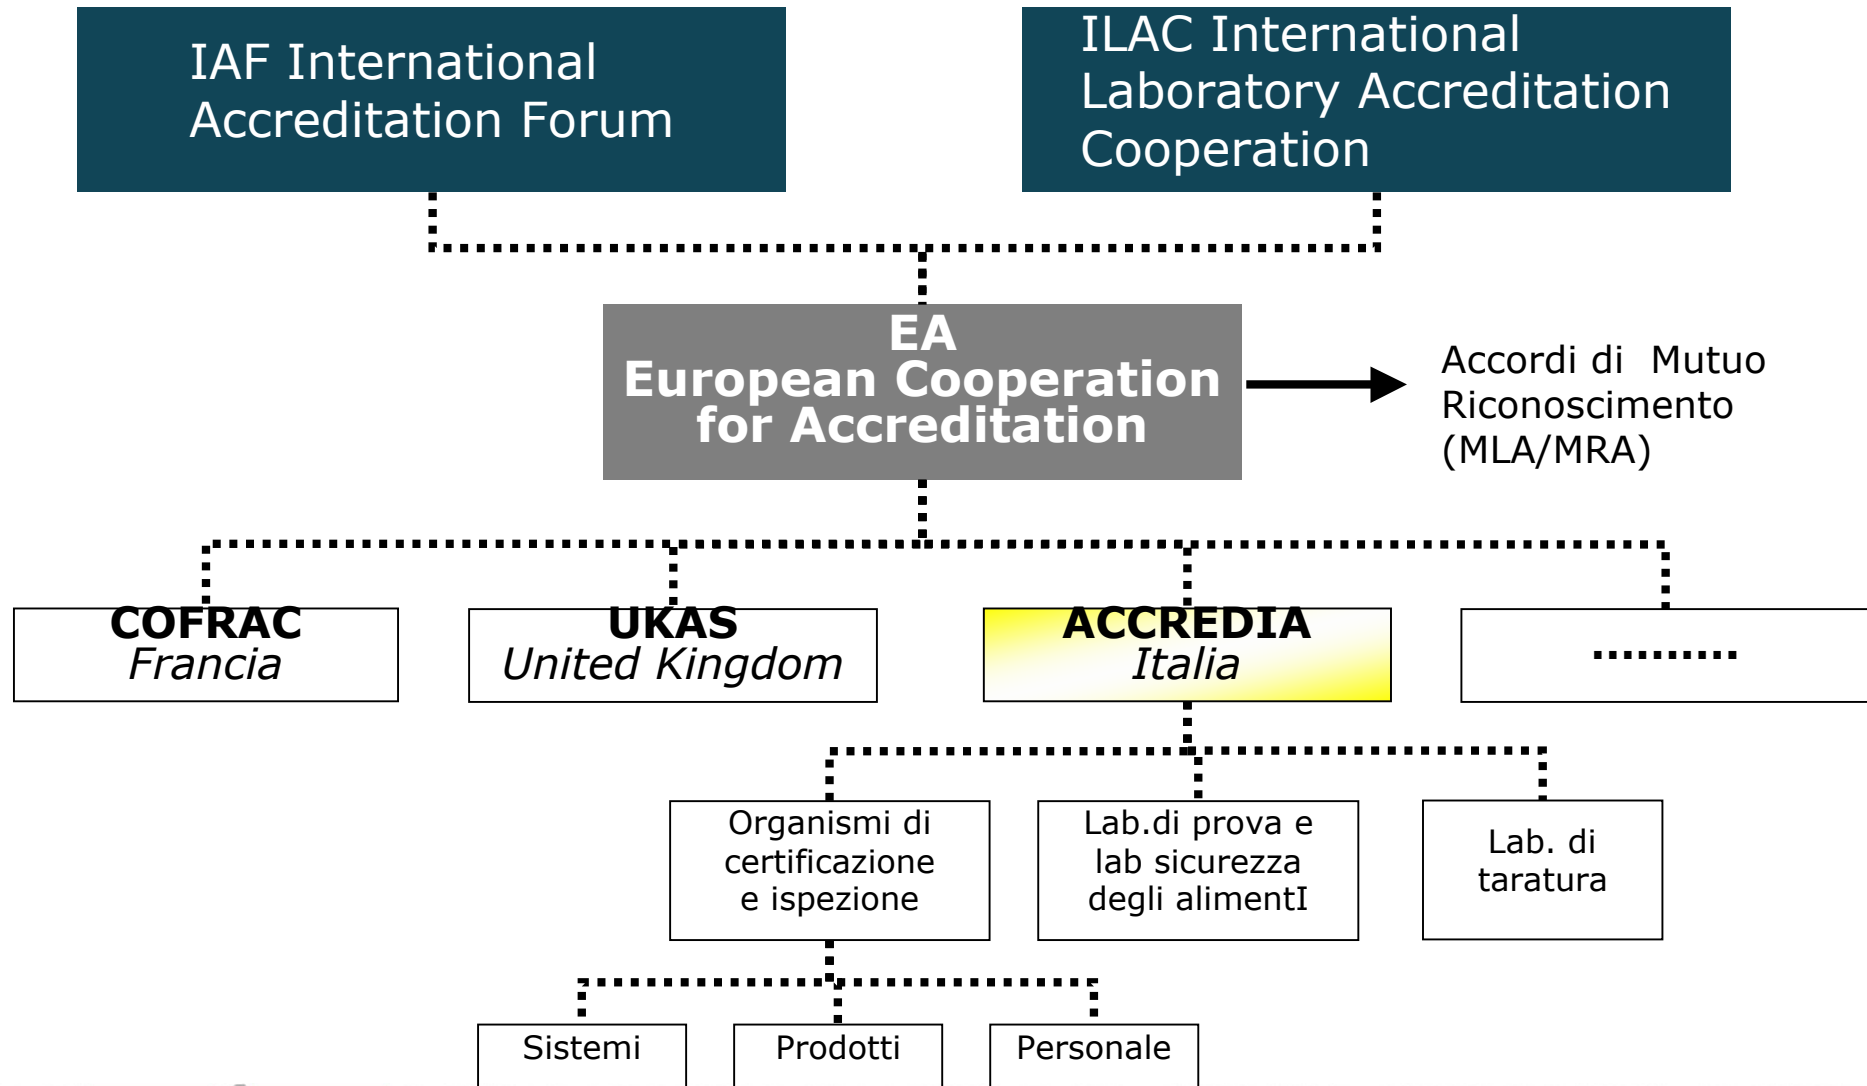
IAF International Accreditation Forum

ILAC International Laboratory Accreditation Cooperation

EA
European Cooperation for Accreditation

Accordi di Mutuo Riconoscimento (MLA/MRA)

COFRAC
Francia

UKAS
United Kingdom

ACCREDIA
Italia

.........

Organismi di certificazione e ispezione

Lab.di prova e lab sicurezza degli alimentI

Lab. di taratura

Sistemi

Prodotti

Personale